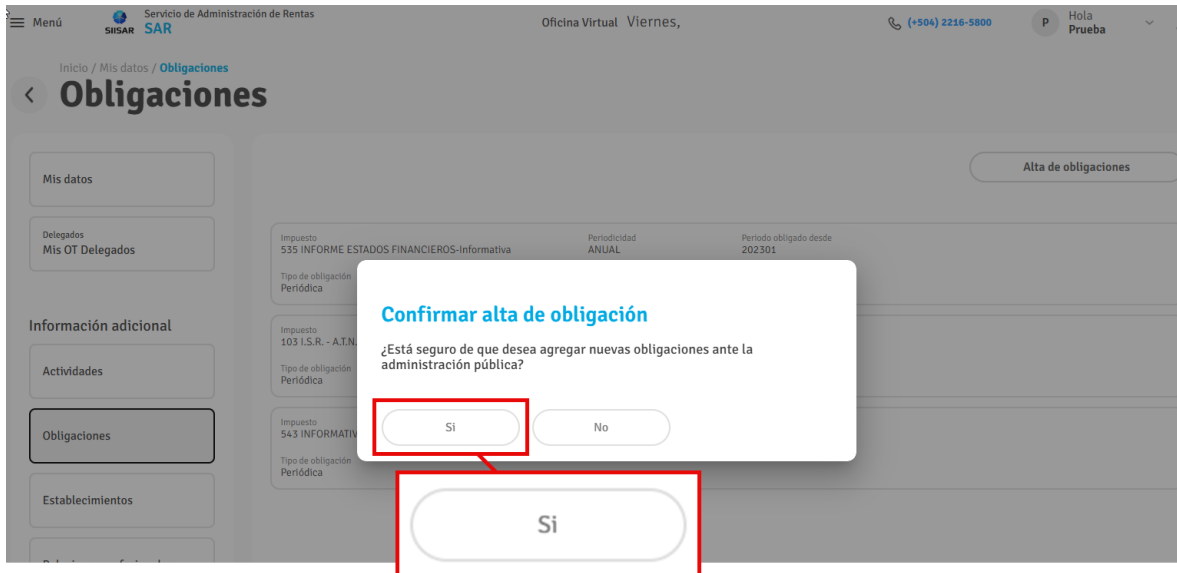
Menú SIISAR Servicio de Administración de Rentas SAR

Oficina Virtual Viernes,

(+504) 2216-5800

P Hola Prueba

Inicio / Mis datos / Obligaciones

Obligaciones

Mis datos

Delegados
Mis OT Delegados

Información adicional

Actividades

Obligaciones

Establecimientos

Alta de obligaciones

Impuesto
535 INFORME ESTADOS FINANCIEROS-Informativa

Periodicidad
ANUAL

Periodo obligado desde
202301

Tipo de obligación
Periódica

Impuesto
103 I.S.R. - A.T.N.

Tipo de obligación
Periódica

Impuesto
543 INFORMATIV

Tipo de obligación
Periódica

Confirmar alta de obligación

¿Está seguro de que desea agregar nuevas obligaciones ante la administración pública?

Si

No

Si